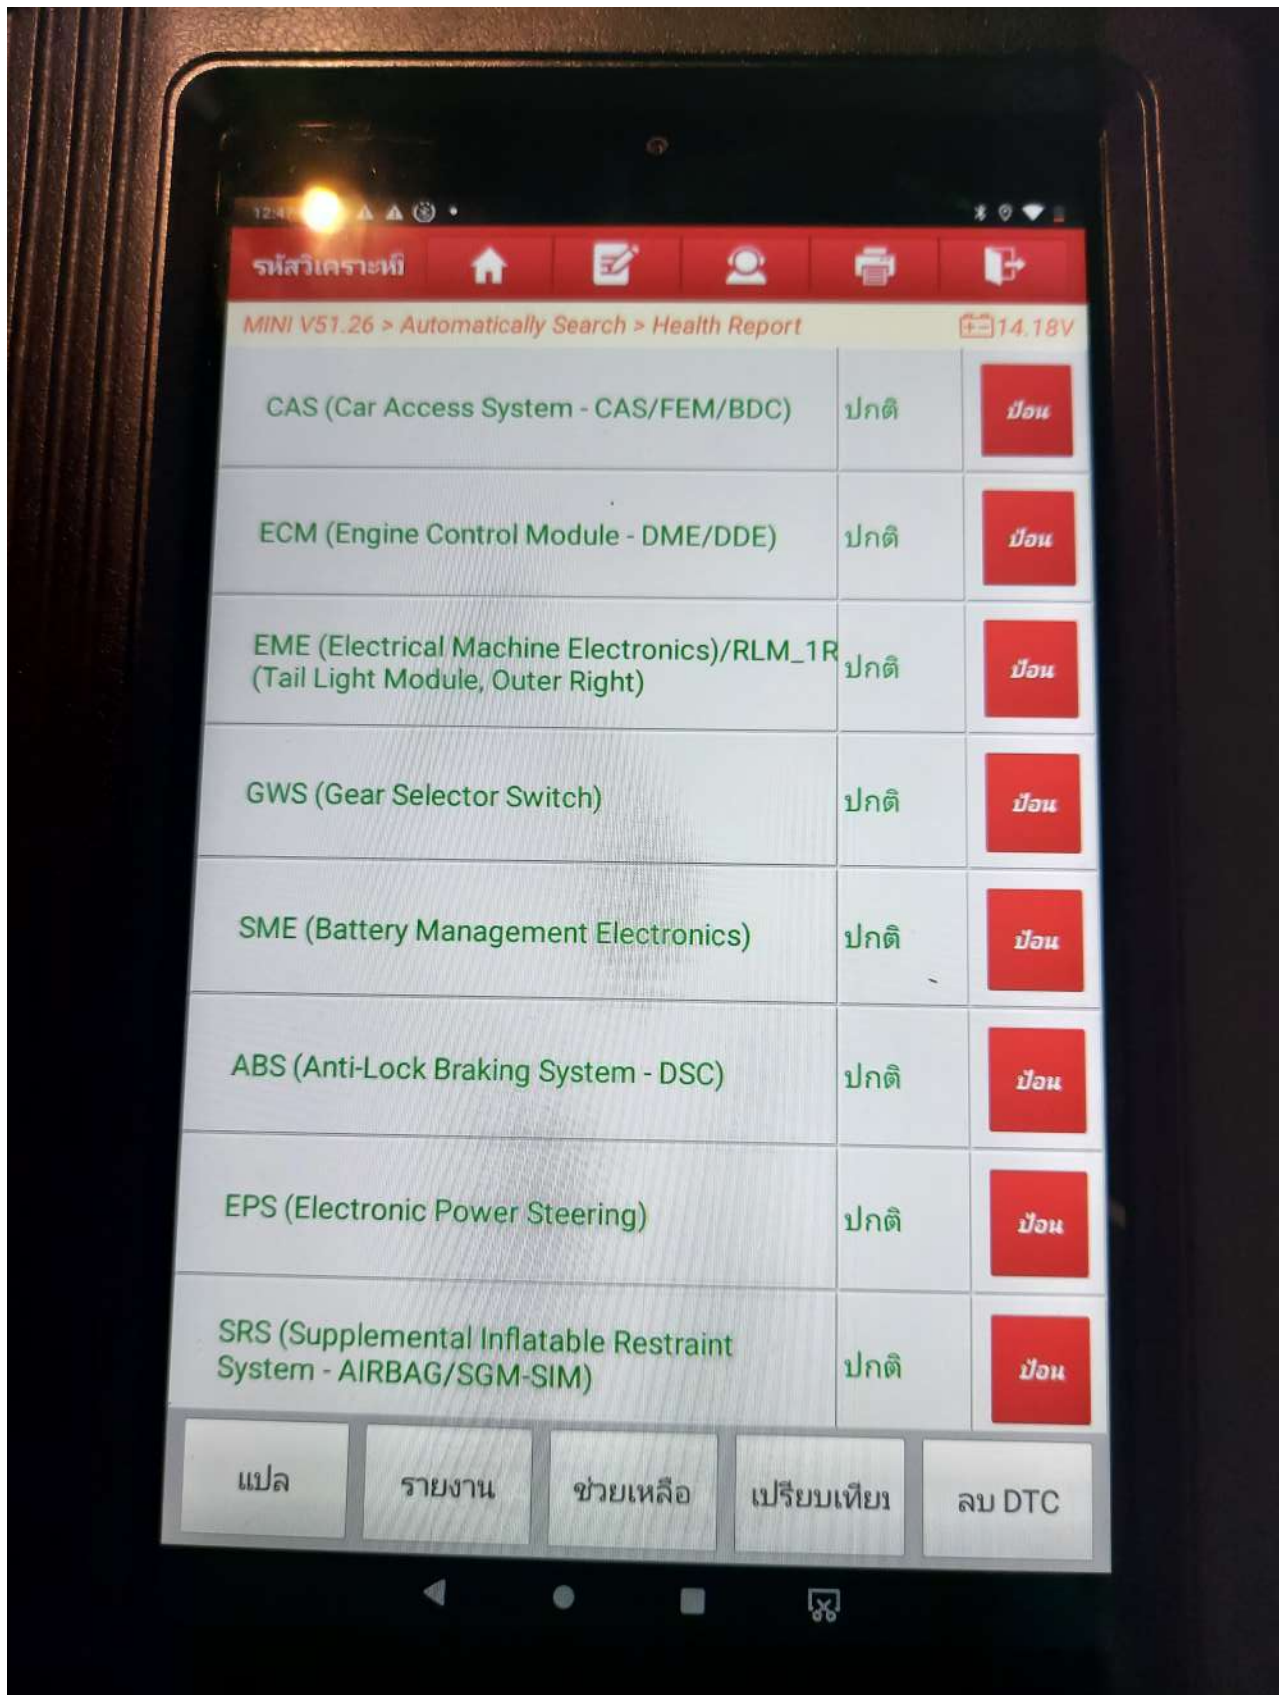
12:47

รหัสวิเคราะห์

MINI V51.26 > Automatically Search > Health Report

14.18V

| | | |
|---|---|---|
| CAS (Car Access System - CAS/FEM/BDC) | ปกติ | ป้อน |
| ECM (Engine Control Module - DME/DDE) | ปกติ | ป้อน |
| EME (Electrical Machine Electronics)/RLM_1R (Tail Light Module, Outer Right) | ปกติ | ป้อน |
| GWS (Gear Selector Switch) | ปกติ | ป้อน |
| SME (Battery Management Electronics) | ปกติ | ป้อน |
| ABS (Anti-Lock Braking System - DSC) | ปกติ | ป้อน |
| EPS (Electronic Power Steering) | ปกติ | ป้อน |
| SRS (Supplemental Inflatable Restraint System - AIRBAG/SGM-SIM) | ปกติ | ป้อน |

แปล

รายงาน

ช่วยเหลือ

เปรียบเทียบ

ลบ DTC